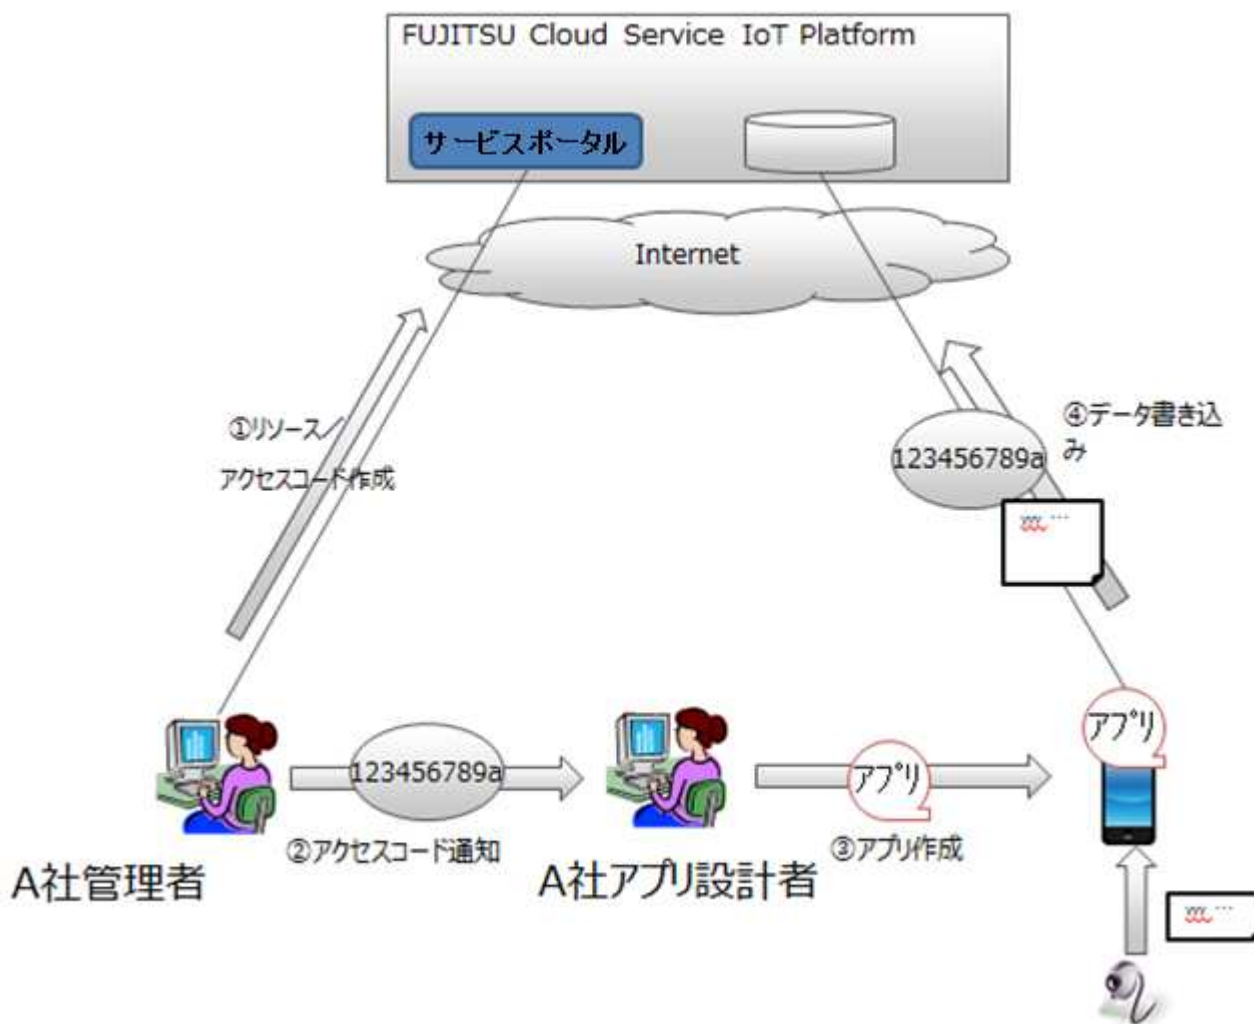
FUJITSU Cloud Service IoT Platform

サービスポータル

Internet

①リソース／アクセスコード作成

123456789a

④データ書き込み

xxx…

アプリ

123456789a

アプリ

A社管理者

②アクセスコード通知

A社アプリ設計者

③アプリ作成

xxx…